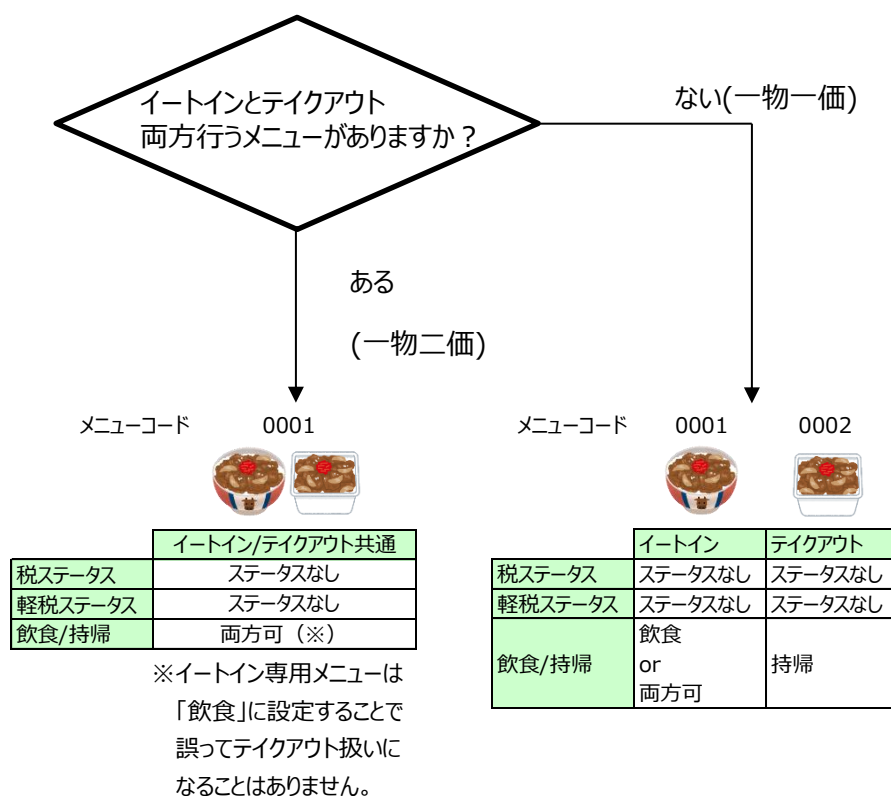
イートインとテイクアウト
両方行うメニューがありますか？

ない(一物一価)

ある

(一物二価)

メニューコード　0001

| | イートイン/テイクアウト共通 |
|---|---|
| 税ステータス | ステータスなし |
| 軽税ステータス | ステータスなし |
| 飲食/持帰 | 両方可（※） |

※イートイン専用メニューは「飲食」に設定することで誤ってテイクアウト扱いになることはありません。

メニューコード　0001　0002

| | イートイン | テイクアウト |
|---|---|---|
| 税ステータス | ステータスなし | ステータスなし |
| 軽税ステータス | ステータスなし | ステータスなし |
| 飲食/持帰 | 飲食 or 両方可 | 持帰 |